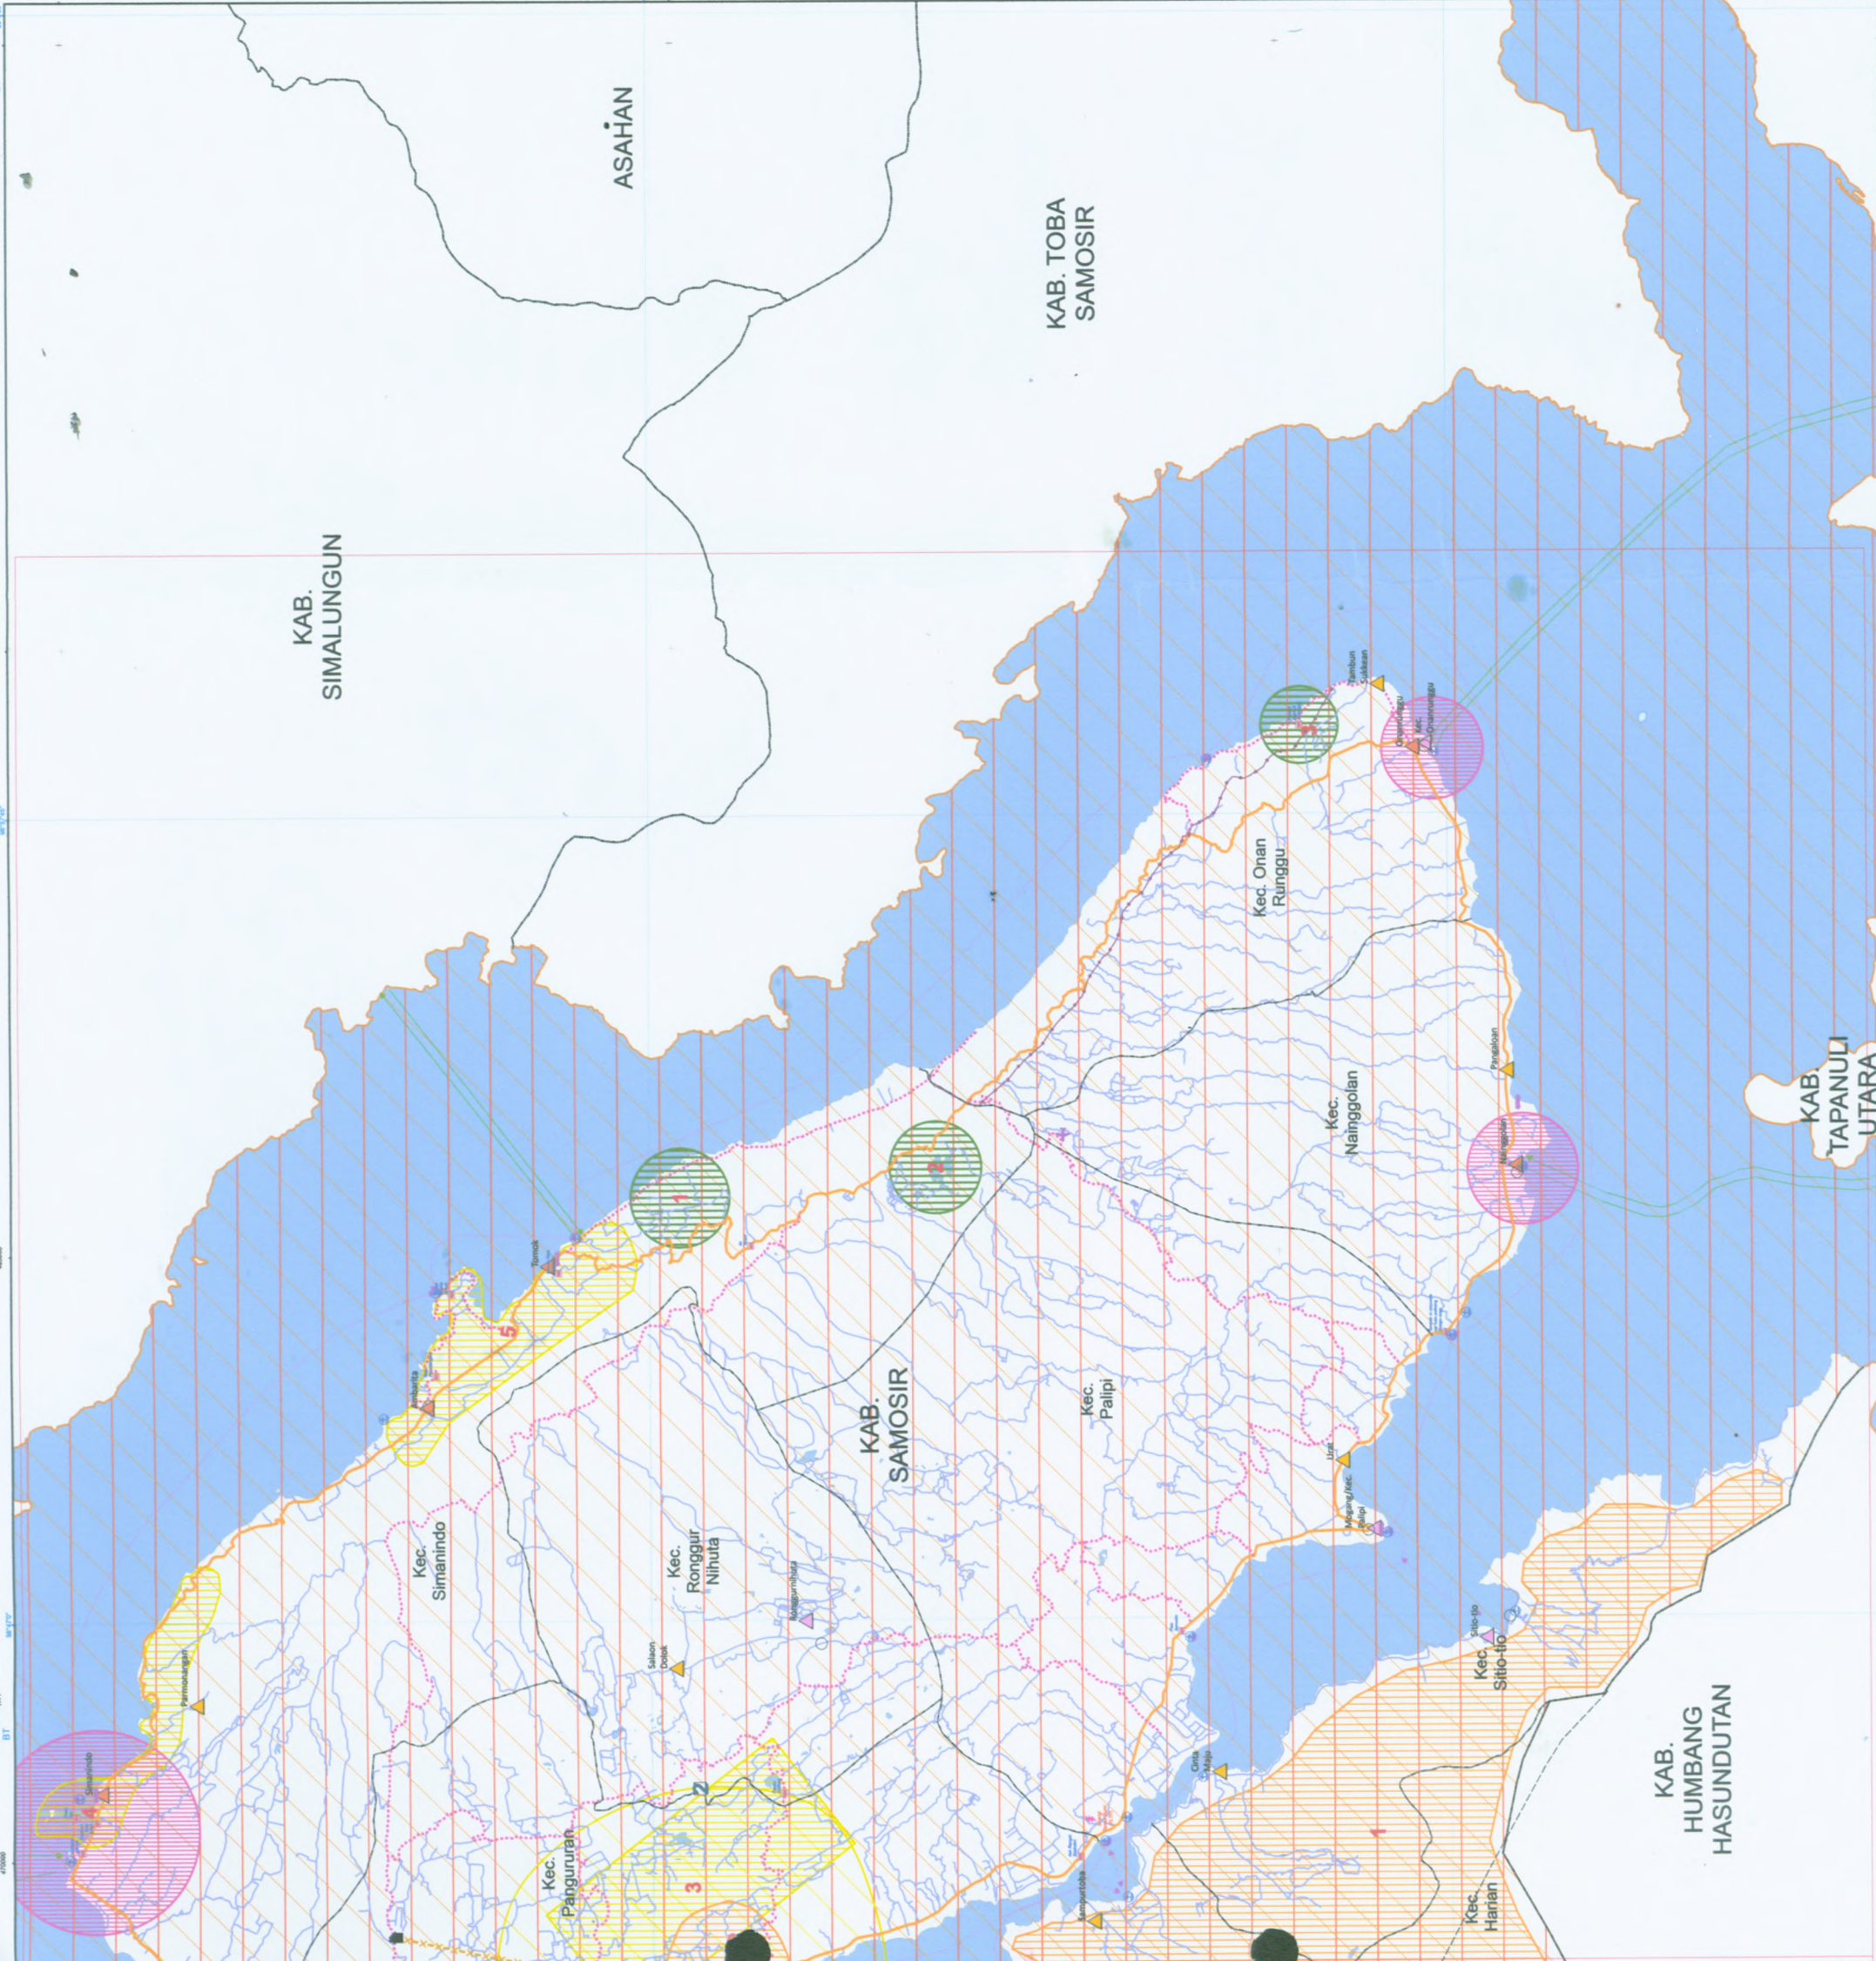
ASAHAN

KAB. TOBA SAMOSIR

KAB. SIMALUNGUN

Kec. Onan Runggu

Kec. Nainggolan

KAB. TAPANULI UTARA

KAB. SAMOSIR

Kec. Palipi

Kec. Simanindo

Kec. Ronggur Nihuta

Kec. Sitio-tio

KAB. HUMBANG HASUNDUTAN

Kec. Pangururan

Kec. Harian

1

2

3

4

5

1

2

3

1

BT